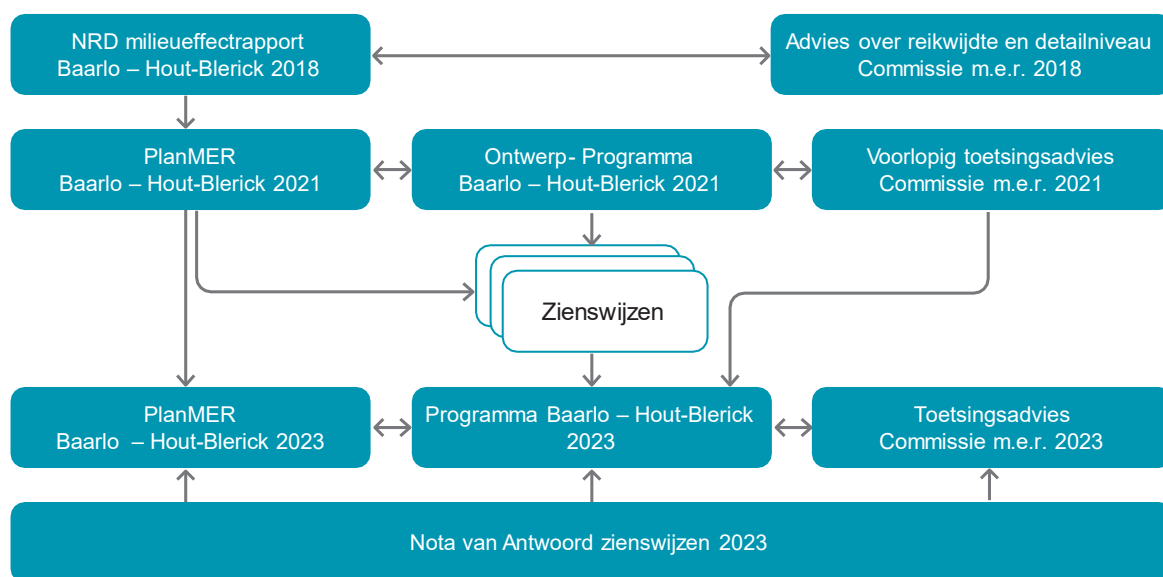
NRD milieueffectrapport
Baarlo – Hout-Blerick 2018

Advies over reikwijdte en detailniveau
Commissie m.e.r. 2018

PlanMER
Baarlo – Hout-Blerick 2021

Ontwerp- Programma
Baarlo – Hout-Blerick 2021

Voorlopig toetsingsadvies
Commissie m.e.r. 2021

Zienswijzen

PlanMER
Baarlo – Hout-Blerick 2023

Programma Baarlo – Hout-Blerick 2023

Toetsingsadvies
Commissie m.e.r. 2023

Nota van Antwoord zienswijzen 2023